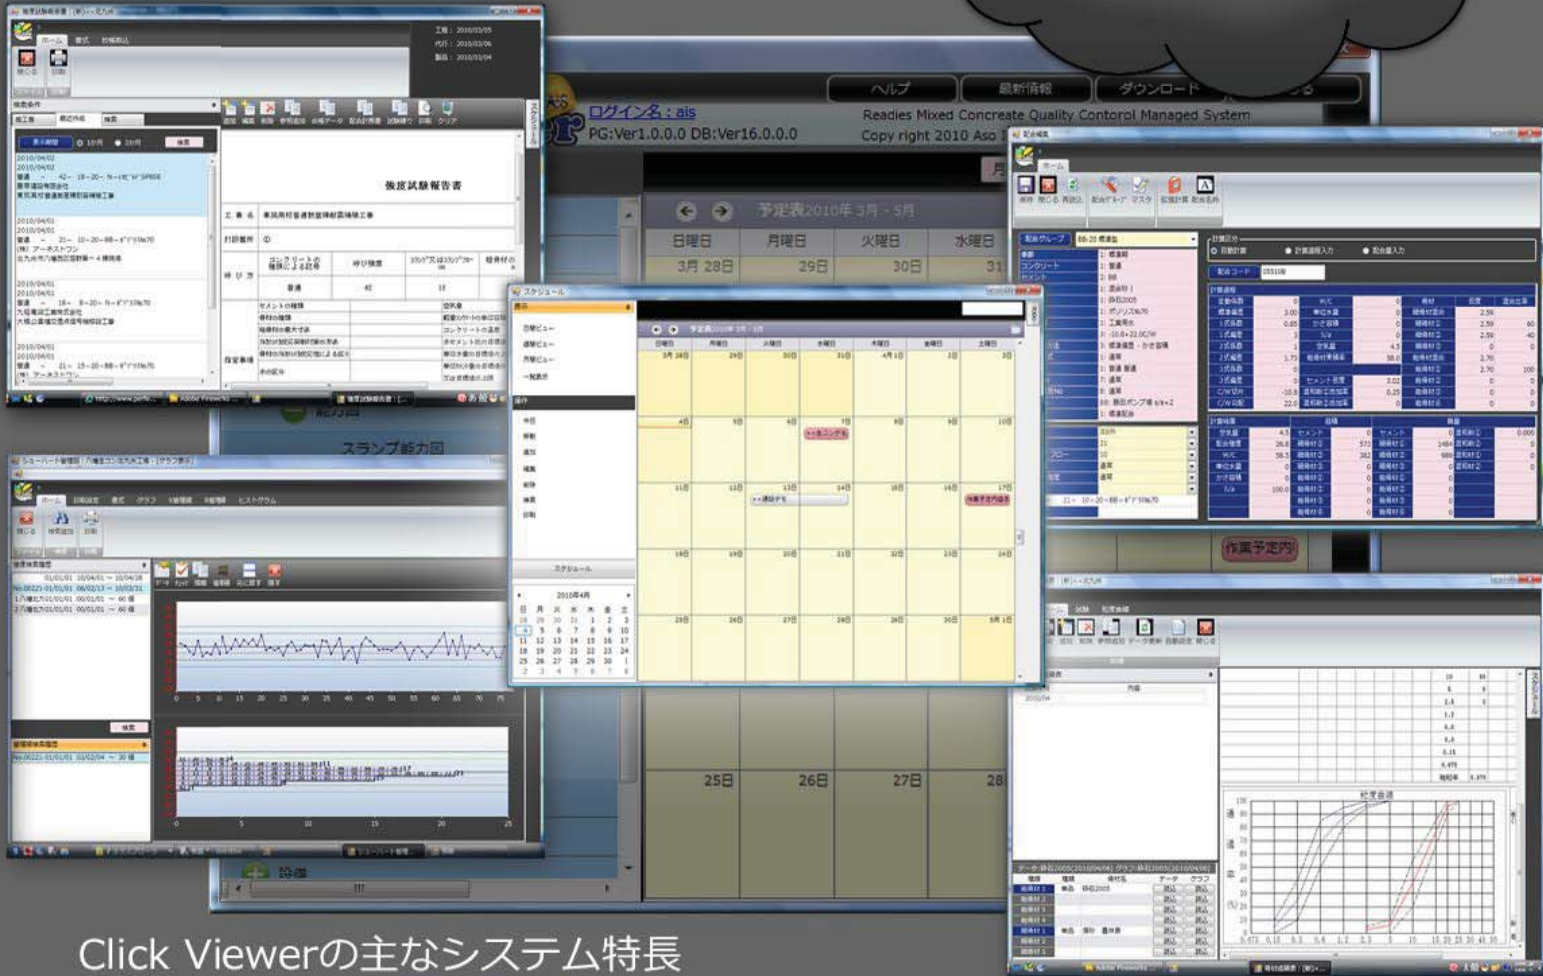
ヘルプ
最新情報
ダウンロード

ログイン名：ais
PG:Ver1.0.0.0 DB:Ver16.0.0.0
Readies Mixed Concreate Quality Contorol Managed System
Copy right 2010 Aso

強度試験報告書

予定表2010年 3月 - 5月

| 日曜日 | 月曜日 | 火曜日 | 水曜日 |
|---|---|---|---|
| 3月 28日 | 29日 | 30日 | 31 |

スケジュール

2010年4月

| 日 | 月 | 火 | 水 | 木 | 金 | 土 |
|---|---|---|---|---|---|---|
| 28 | 29 | 30 | 31 | 1 | 2 | 3 |
| 4 | 5 | 6 | 7 | 8 | 9 | 10 |
| 11 | 12 | 13 | 14 | 15 | 16 | 17 |
| 18 | 19 | 20 | 21 | 22 | 23 | 24 |
| 25 | 26 | 27 | 28 | 29 | 30 | 1 |
| 2 | 3 | 4 | 5 | 6 | 7 | 8 |

スランプ能力図

作業予定内

25日 26日 27日 28

粒度曲線

Click Viewerの主なシステム特長